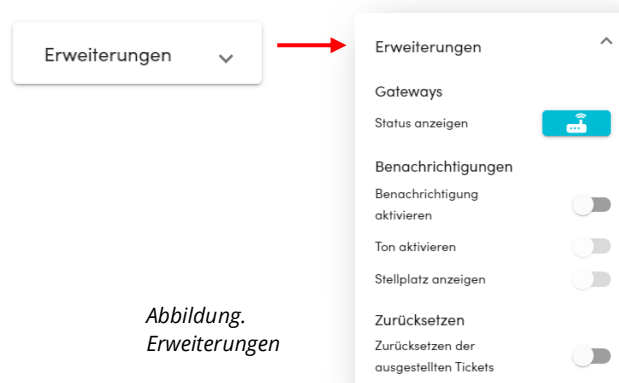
Erweiterungen

Erweiterungen

Gateways

Status anzeigen

Benachrichtigungen

Benachrichtigung aktivieren

Ton aktivieren

Stellplatz anzeigen

Zurücksetzen

Zurücksetzen der ausgestellten Tickets

*Abbildung. Erweiterungen*